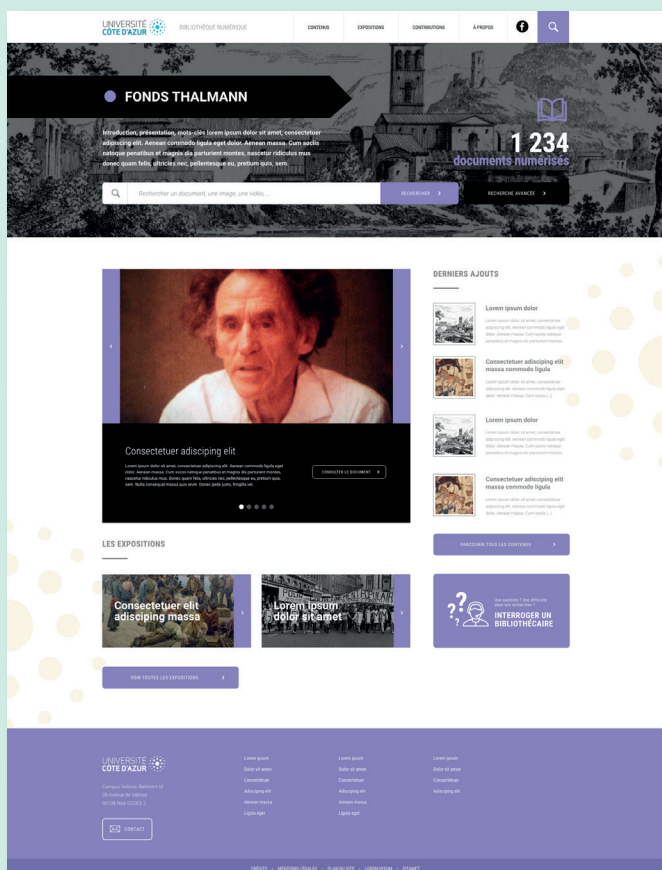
UNIVERSITÉ CÔTE D'AZUR

BIBLIOTHÈQUE NUMÉRIQUE

CONTENUS

EXPOSITIONS

CONTRIBUTIONS

À PROPOS

FONDS THALMANN

Introduction, présentation, mots-clés lorem ipsum dolor sit amet, consectetuer adipiscing elit. Aenean commodo ligula eget dolor. Aenean massa. Cum sociis natoque penatibus et magnis dis parturient montes, nascetur ridiculus mus donec quam felis, ultricies nec, pellentesque eu, pretium quis, sem.

1 234
documents numérisés

Rechercher un document, une image, une vidéo...

RECHERCHER

RECHERCHE AVANCÉE

Consectetuer adipiscing elit

Lorem ipsum dolor sit amet, consectetuer adipiscing elit. Aenean commodo ligula eget dolor. Aenean massa. Cum sociis natoque penatibus et magnis dis parturient montes, nascetur ridiculus mus. Donec quam felis, ultricies nec, pellentesque eu, pretium quis, sem. Nulla consequat massa quis enim. Donec pede justo, fringilla vel.

CONSULTER LE DOCUMENT

DERNIERS AJOUTS

Lorem ipsum dolor

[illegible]

Consectetuer adisciping elit massa commodo ligula

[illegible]

Lorem ipsum dolor

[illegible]

Consectetuer adisciping elit massa commodo ligula

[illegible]

PARCOURIR TOUS LES CONTENUS

LES EXPOSITIONS

Consectetuer elit adisciping massa

Lorem ipsum dolor sit amet

VOIR TOUTES LES EXPOSITIONS

Des questions ? Une difficulté dans vos recherches ?

INTERROGER UN BIBLIOTHÉCAIRE

UNIVERSITÉ CÔTE D'AZUR

Campus Valrose, Bâtiment M
28 Avenue de Valrose
06108 Nice CEDEX 2

CONTACT

Lorem ipsum
Dolor sit amet
Consectetuer
Adisciping elit
Aenean massa
Ligula eget

Lorem ipsum
Dolor sit amet
Consectetuer
Adisciping elit
Aenean massa
Ligula eget

Lorem ipsum
Dolor sit amet
Consectetuer
Adisciping elit

CRÉDITS • MENTIONS LÉGALES • PLAN DU SITE • LOREM IPSUM • SITEMET